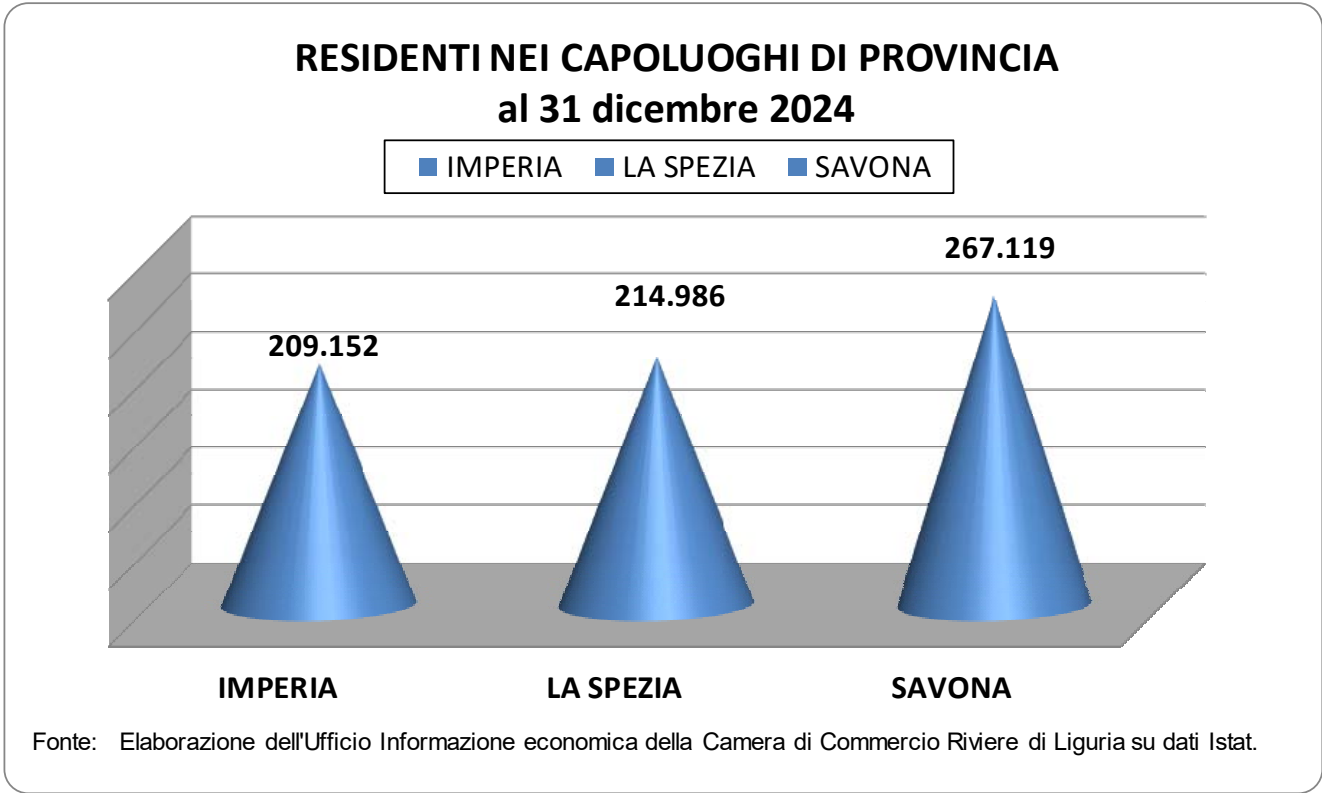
RESIDENTI NEI CAPOLUOGHI DI PROVINCIA
al 31 dicembre 2024

IMPERIA LA SPEZIA SAVONA

209.152
214.986
267.119

IMPERIA
LA SPEZIA
SAVONA

Fonte: Elaborazione dell'Ufficio Informazione economica della Camera di Commercio Riviere di Liguria su dati Istat.